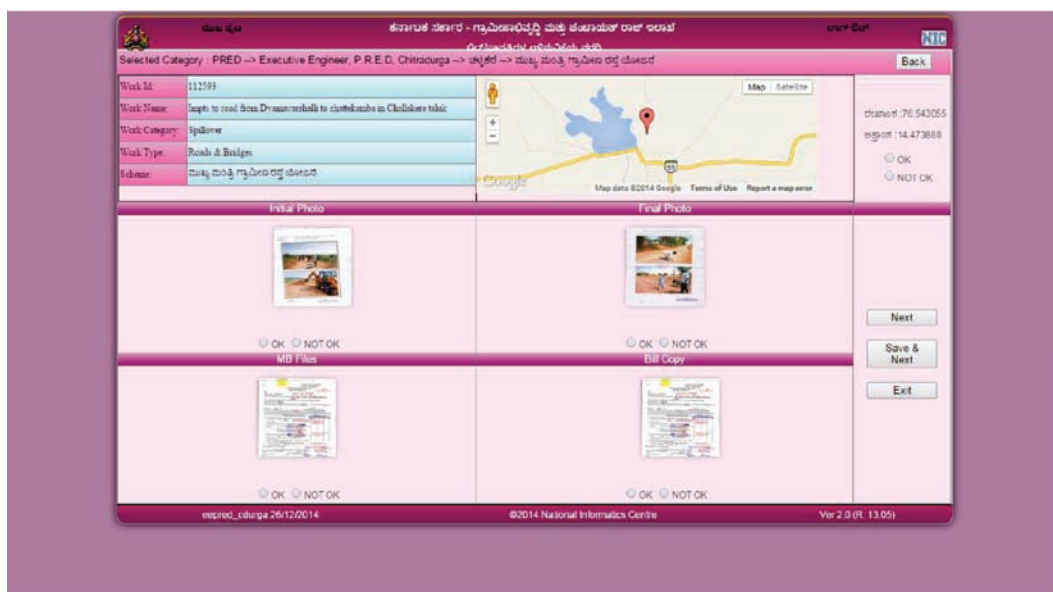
ಮುಖ ಪುಟ ಕರ್ನಾಟಕ ಸರ್ಕಾರ - ಗ್ರಾಮೀಣಾಭಿವೃದ್ಧಿ ಮತ್ತು ಪಂಚಾಯತ್ ರಾಜ್ ಇಲಾಖೆ ಲಾಗ್ ಔಟ್ NIC

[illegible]

Selected Category : PRED --> Executive Engineer, P.R.E.D, Chitradurga --> ಚಳ್ಳಕೆರೆ --> ಮುಖ್ಯ ಮಂತ್ರಿ ಗ್ರಾಮೀಣ ರಸ್ತೆ ಯೋಜನೆ

Back

| Work Id: | 112593 |
|---|---|
| Work Name: | Impts to road from Dyamavvanahalli to chattekamba in Challakere taluk |
| Work Category: | Spillover |
| Work Type: | Roads & Bridges |
| Scheme: | ಮುಖ್ಯ ಮಂತ್ರಿ ಗ್ರಾಮೀಣ ರಸ್ತೆ ಯೋಜನೆ |

Map Satellite

Google Map data ©2014 Google Terms of Use Report a map error

ರೇಖಾಂಶ :76.543055
ಅಕ್ಷಾಂಶ :14.473888
OK
NOT OK

Initial Photo

OK NOT OK

Final Photo

OK NOT OK

MB Files

OK NOT OK

Bill Copy

OK NOT OK

Next

Save & Next

Exit

eepred_cdurga 26/12/2014 ©2014 National Informatics Centre Ver 2.0 (R. 13.05)